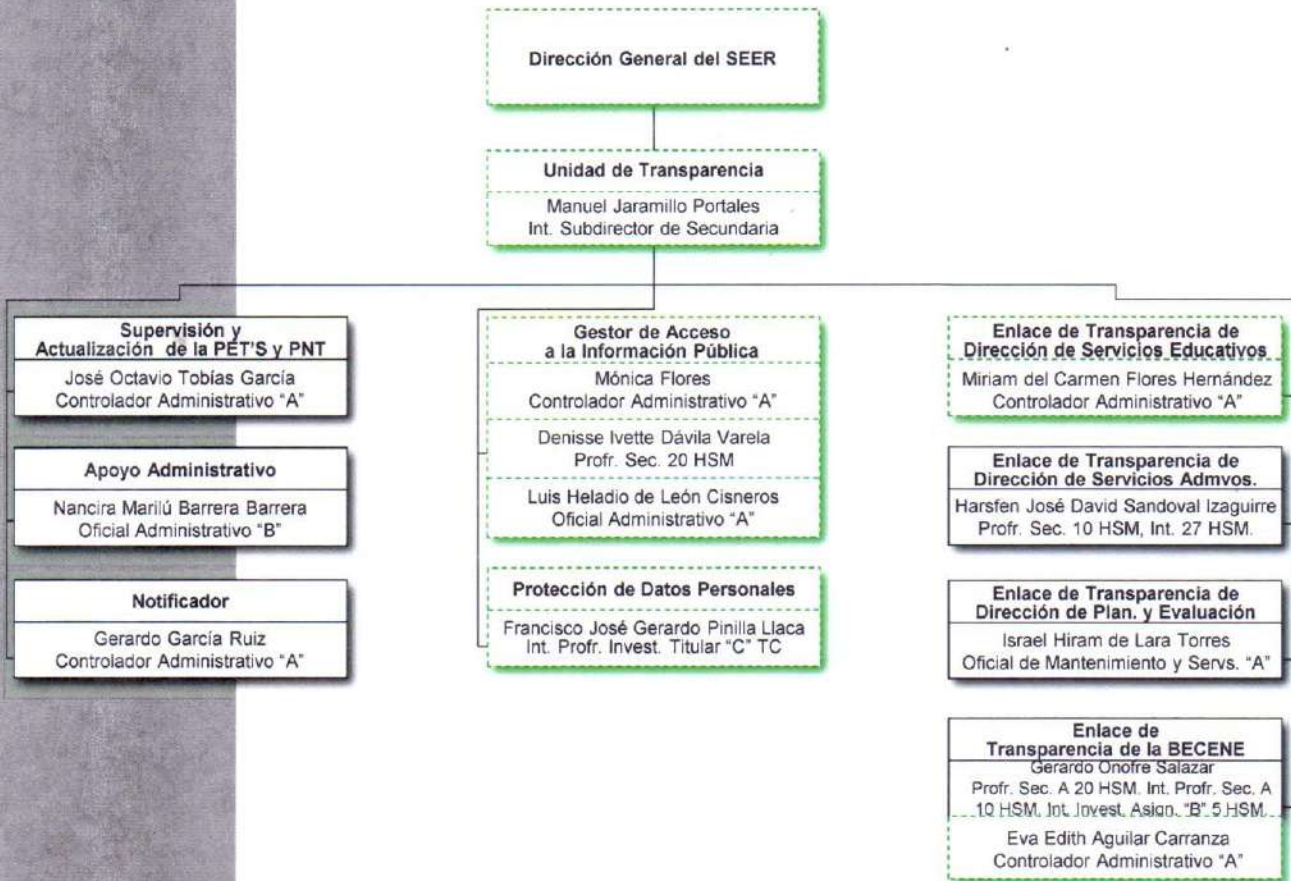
Dirección General del SEER

Unidad de Transparencia

Manuel Jaramillo Portales
Int. Subdirector de Secundaria

Supervisión y Actualización de la PET'S y PNT

José Octavio Tobías García
Controlador Administrativo "A"

Apoyo Administrativo

Nancira Marilú Barrera Barrera
Oficial Administrativo "B"

Notificador

Gerardo García Ruiz
Controlador Administrativo "A"

Gestor de Acceso a la Información Pública

Mónica Flores
Controlador Administrativo "A"

Denisse Ivette Dávila Varela
Profr. Sec. 20 HSM

Luis Heladio de León Cisneros
Oficial Administrativo "A"

Protección de Datos Personales

Francisco José Gerardo Pinilla Llaca
Int. Profr. Invest. Titular "C" TC

Enlace de Transparencia de Dirección de Servicios Educativos

Miriam del Carmen Flores Hernández
Controlador Administrativo "A"

Enlace de Transparencia de Dirección de Servicios Admvos.

Harsfen José David Sandoval Izaguirre
Profr. Sec. 10 HSM, Int. 27 HSM.

Enlace de Transparencia de Dirección de Plan. y Evaluación

Israel Hiram de Lara Torres
Oficial de Mantenimiento y Servs. "A"

Enlace de Transparencia de la BECENE

Gerardo Onofre Salazar
Profr. Sec. A 20 HSM. Int. Profr. Sec. A 10 HSM. Int. Invest. Asign. "B" 5 HSM.

Eva Edith Aguilar Carranza
Controlador Administrativo "A"